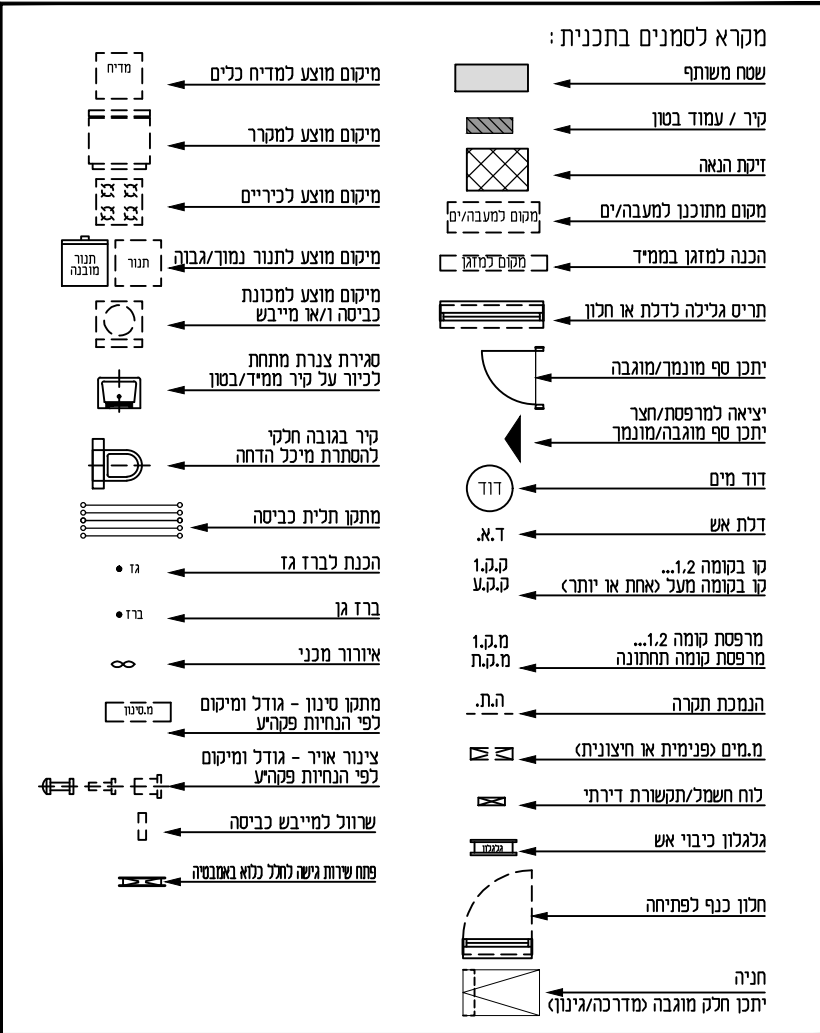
מקרא לסמנים בתכנית:

שטח משותף

קיר / עמוד בטון

זיקת הנאה

מקום למעבה/ים
מקום מתוכנן למעבה/ים

מקום למזגן
הכנה למזגן בממיד

תריס גלילה לדלת או חלון

יתכן סף מונמך/מוגבה

יציאה למרפסת/חצר
יתכן סף מוגבה/מונמך

דוד
דוד מים

ד.א.
דלת אש

ק.ק.1
ק.ק.ע
קו בקומה 1,2...
קו בקומה מעל (אחת או יותר)

מ.ק.1
מ.ק.ת
מרפסת קומה 1,2...
מרפסת קומה תחתונה

ה.ת.
הנמכת תקרה

מ.מים (פנימית או חיצונית)

לוח חשמל/תקשורת דירתי

גלגלון
גלגלון כיבוי אש

חלון כנף לפתיחה

חניה
יתכן חלק מוגבה (מדרכה/גינון)

מדיח
מיקום מוצע למדיח כלים

מיקום מוצע למקרר

מיקום מוצע לכיריים

תנור מובנה
תנור
מיקום מוצע לתנור נמוך/גבוה

מיקום מוצע למכונת כביסה ו/או מייבש

סגירת צנרת מתחת לכיור על קיר ממיד/בטון

קיר בגובה חלקי להסתרת מיכל הדחה

מתקן תלית כביסה

גז
הכנת לברז גז

ברז
ברז גן

אוורור מכני

מ.סינון
מתקן סינון - גודל ומיקום לפי הנחיות פקה"ע

צינור אויר - גודל ומיקום לפי הנחיות פקה"ע

שרוול למייבש כביסה

פתח שירות גישה לתא כלוא באמבטיה